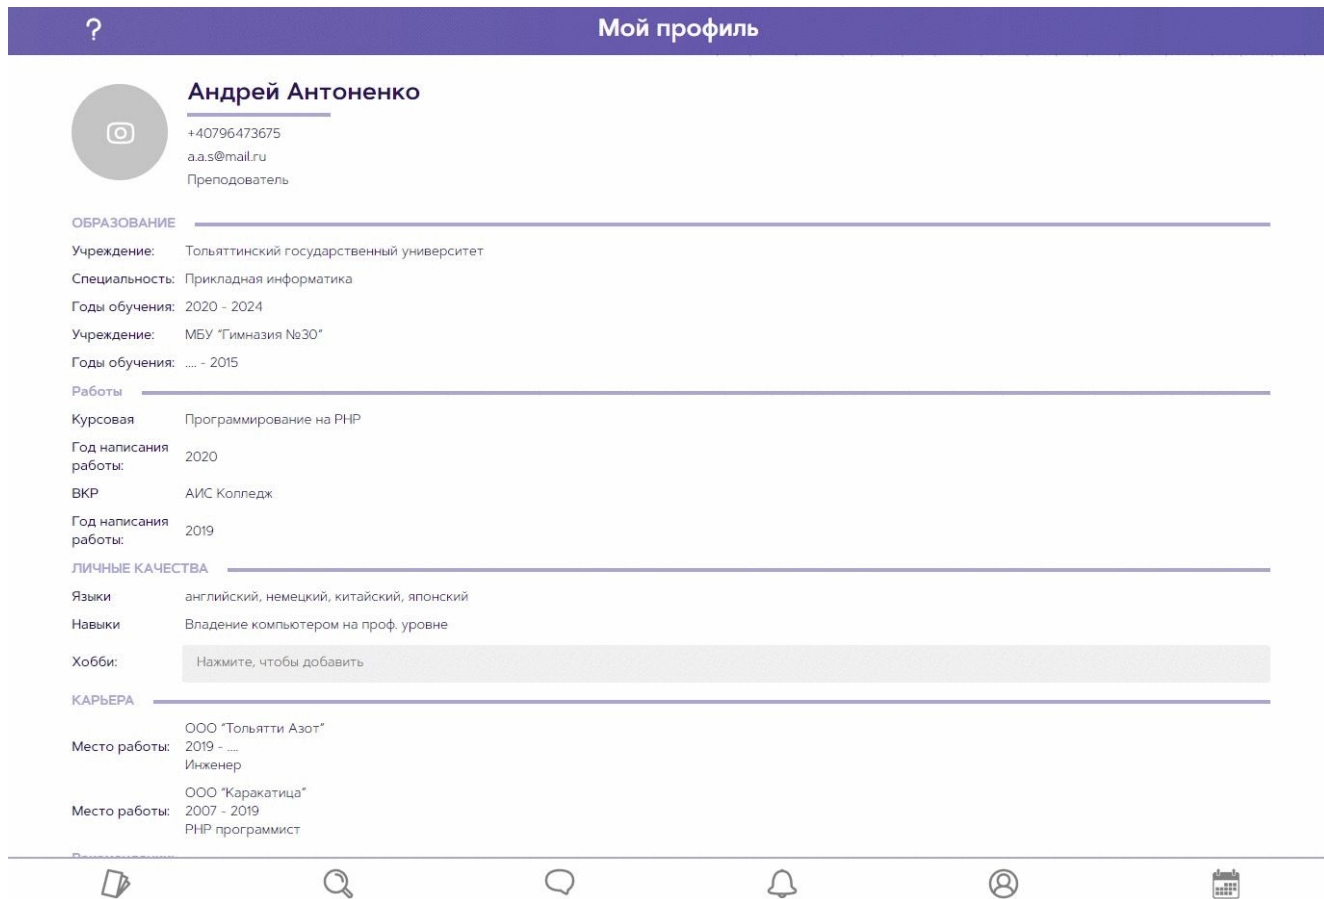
?

Мой профиль

Андрей Антоненко

+40796473675
a.a.s@mail.ru
Преподователь

ОБРАЗОВАНИЕ

Учреждение: Тольяттинский государственный университет
Специальность: Прикладная информатика
Годы обучения: 2020 - 2024
Учреждение: МБУ "Гимназия №30"
Годы обучения: .... - 2015

Работы

Курсовая Программирование на PHP
Год написания работы: 2020
ВКР АИС Колледж
Год написания работы: 2019

ЛИЧНЫЕ КАЧЕСТВА

Языки английский, немецкий, китайский, японский
Навыки Владение компьютером на проф. уровне
Хобби: Нажмите, чтобы добавить

КАРЬЕРА

Место работы: ООО "Тольятти Азот"
2019 - ....
Инженер

Место работы: ООО "Каракатица"
2007 - 2019
PHP программист

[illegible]